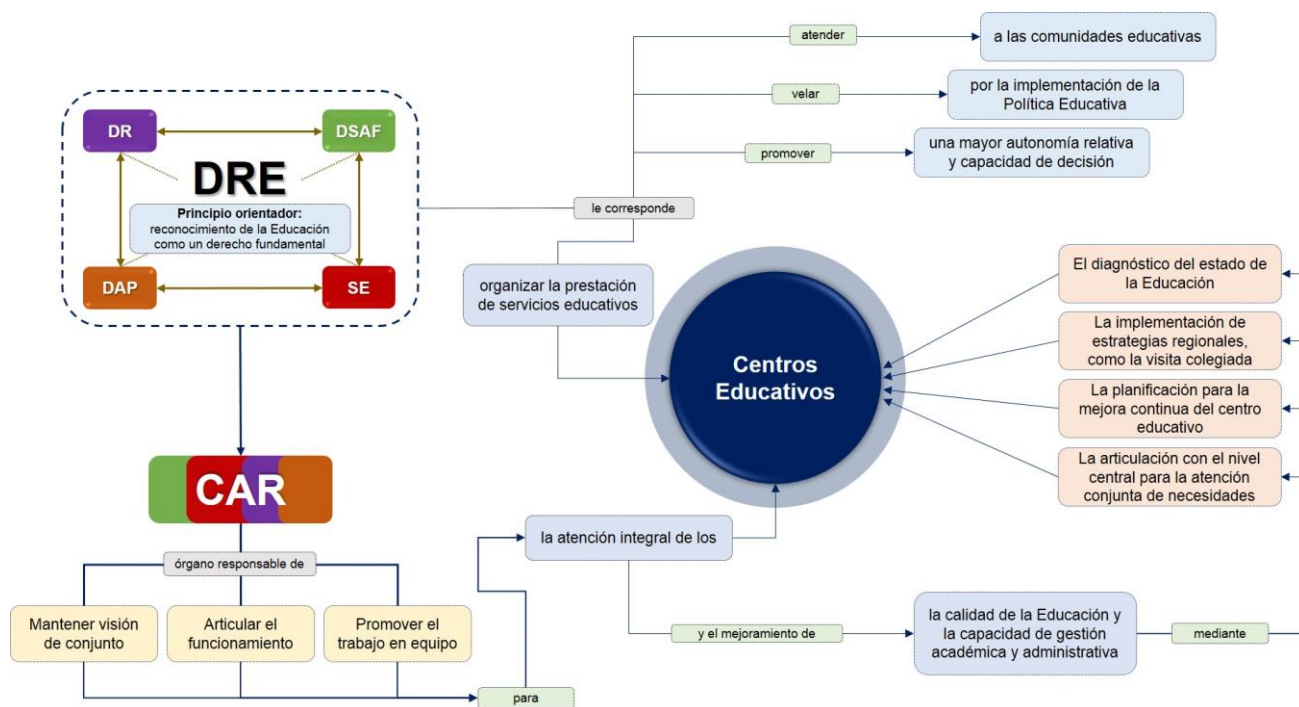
DR

DSAF

DRE

Principio orientador:
reconocimiento de la Educación como un derecho fundamental

DAP

SE

le corresponde

atender

a las comunidades educativas

velar

por la implementación de la Política Educativa

promover

una mayor autonomía relativa y capacidad de decisión

organizar la prestación de servicios educativos

Centros Educativos

El diagnóstico del estado de la Educación

La implementación de estrategias regionales, como la visita colegiada

La planificación para la mejora continua del centro educativo

La articulación con el nivel central para la atención conjunta de necesidades

CAR

órgano responsable de

Mantener visión de conjunto

Articular el funcionamiento

Promover el trabajo en equipo

para

la atención integral de los

y el mejoramiento de

la calidad de la Educación y la capacidad de gestión académica y administrativa

mediante